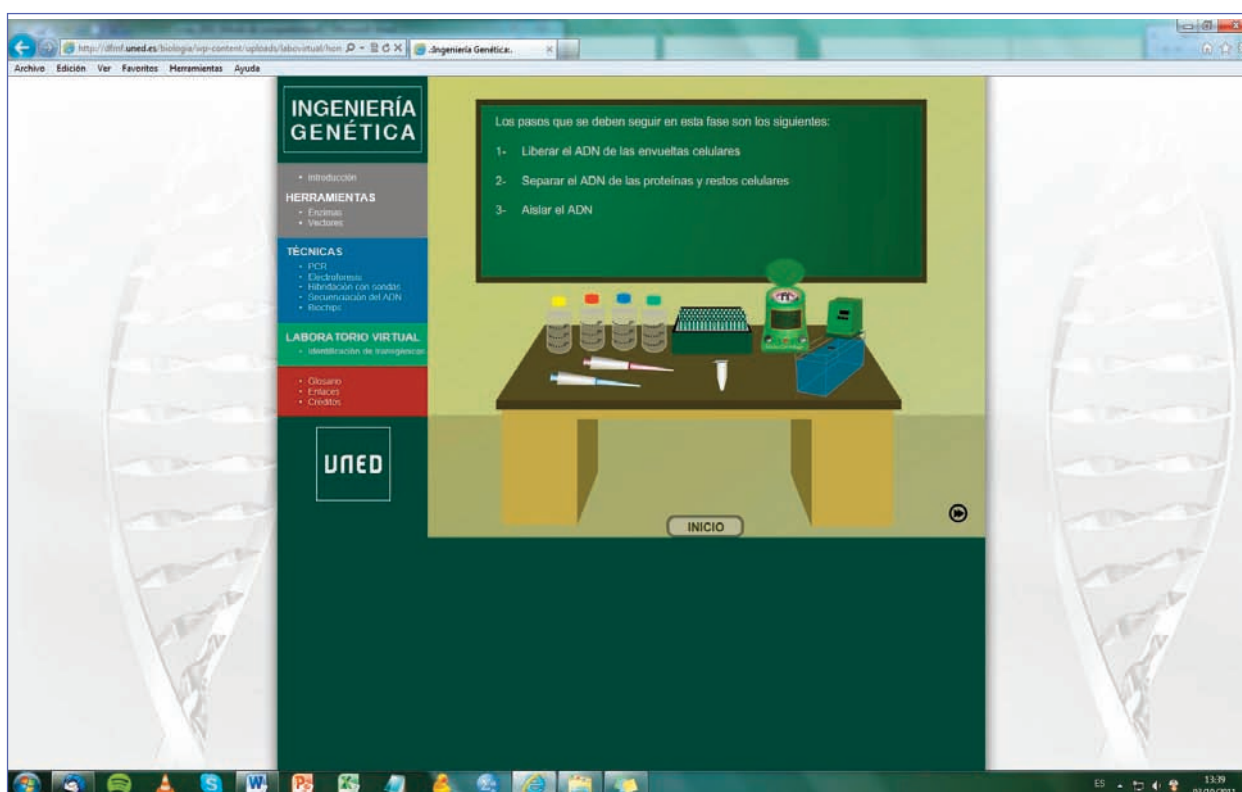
http://dfmf.uned.es/biologia/wp-content/uploads/labovirtual/hon
:Ingeniería Genética:.

Archivo Edición Ver Favoritos Herramientas Ayuda

INGENIERÍA GENÉTICA

• Introducción

HERRAMIENTAS
• Enzimas
• Vectores

TÉCNICAS
• PCR
• Electroforesis
• Hibridación con sondas
• Secuenciación del ADN
• Biochips

LABORATORIO VIRTUAL
• Identificación de transgénicos

• Glosario
• Enlaces
• Créditos

UNED

Los pasos que se deben seguir en esta fase son los siguientes:

1- Liberar el ADN de las envueltas celulares

2- Separar el ADN de las proteínas y restos celulares

3- Aislar el ADN

INICIO

ES 13:39
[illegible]